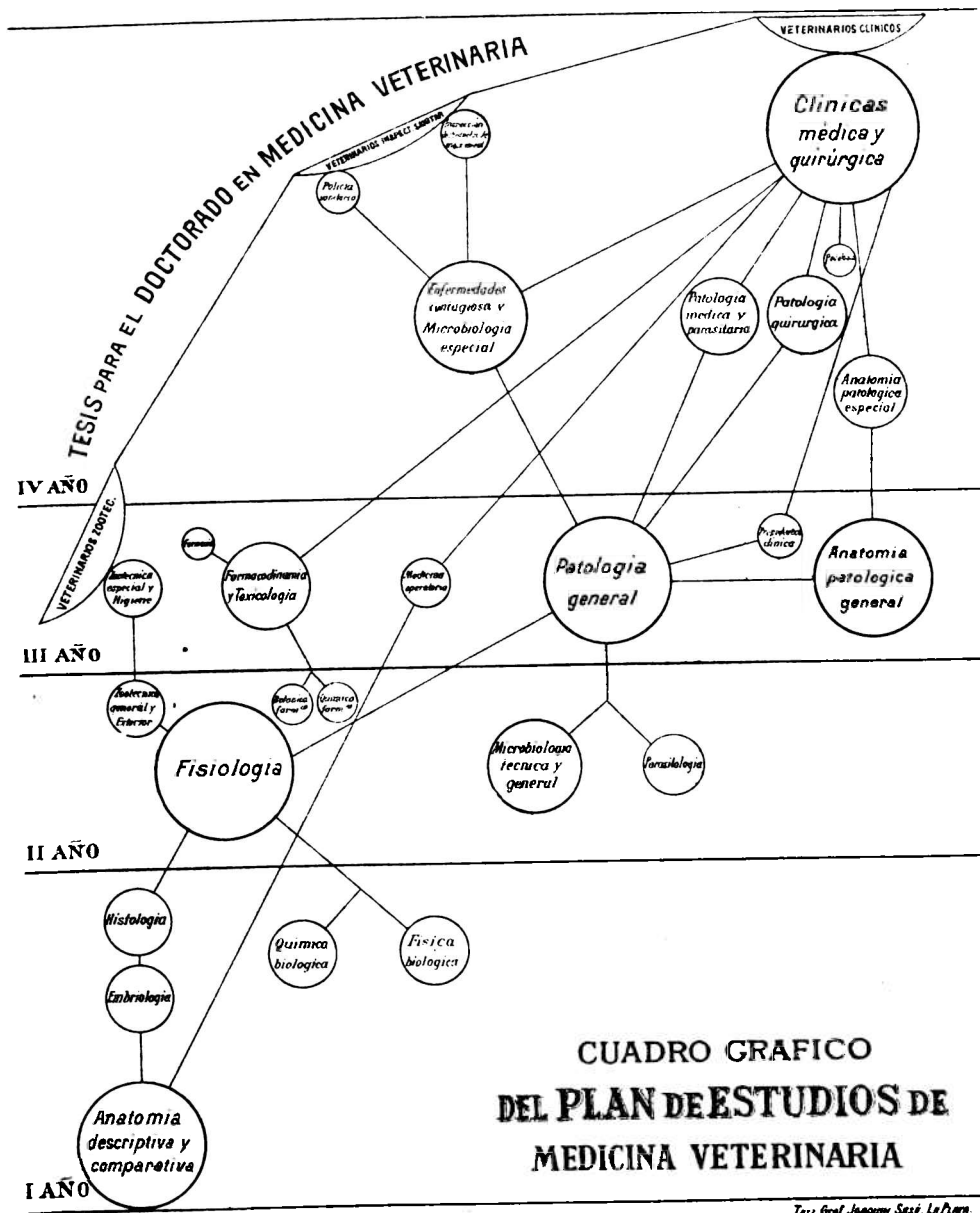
TESIS PARA EL DOCTORADO EN MEDICINA VETERINARIA

VETERINARIOS CLINICOS

VETERINARIOS INSPECT. SANITAR.

Clinicas medica y quirurgica

Policia sanitaria

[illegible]

Enfermedades contagiosa y Microbiologia especial

Patologia medica y parasitaria

Patologia quirurgica

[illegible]

Anatomia patologica especial

IV AÑO

VETERINARIOS ZOOTEC.

Formacia

Zootecnica especial y Higiene

Farmacodinamia y Toxicologia

Medicina operatoria

Patologia general

Propedeutica clinica

Anatomia patologica general

III AÑO

Zootecnica general y Exterior

Botanica farm.

Quimica farm.

Fisiologia

Microbiologia tecnica y general

Parasitologia

II AÑO

Histologia

Embriologia

Quimica biologica

Fisica biologica

Anatomia descriptiva y comparativa

I AÑO

CUADRO GRAFICO
DEL PLAN DE ESTUDIOS DE
MEDICINA VETERINARIA

Tesis Graf. Joaquin José Le Pera.